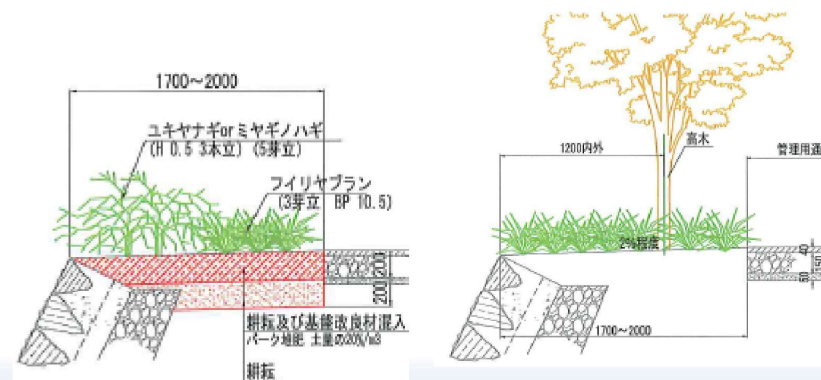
1700～2000

ユキヤナギor ミヤギノハギ
(H 0.5 3本立) (5芽立)

フイリヤブラン
(3芽立 BP 10.5)

200

200

耕耘及び基盤改良材混入
バーク堆肥 土量の20%/m3

耕耘

1200内外

高木

管理用通

2%程度

1700～2000

40

50